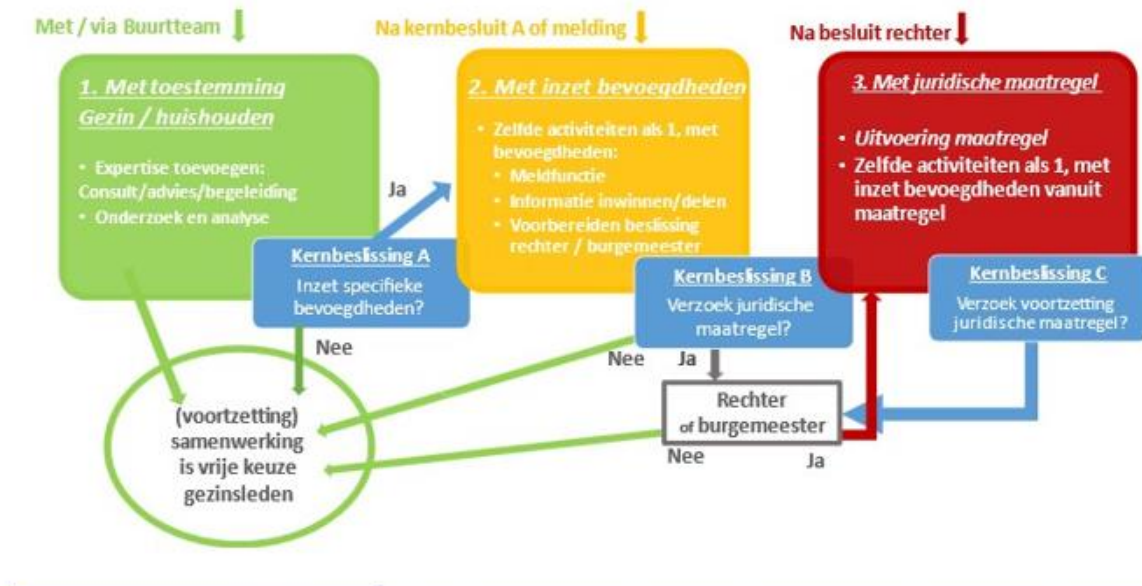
Met / via Buurtteam

Na kernbesluit A of melding

Na besluit rechter

1. Met toestemming Gezin / huishouden

• Expertise toevoegen: Consult/advies/begeleiding
• Onderzoek en analyse

2. Met inzet bevoegdheden

• Zelfde activiteiten als 1, met bevoegdheden:
• Meldfunctie
• Informatie inwinnen/delen
• Voorbereiden beslissing rechter / burgemeester

3. Met juridische maatregel

• Uitvoering maatregel
• Zelfde activiteiten als 1, met inzet bevoegdheden vanuit maatregel

Ja

Kernbeslissing A
Inzet specifieke bevoegdheden?

Nee

Kernbeslissing B
Verzoek juridische maatregel?

Nee Ja

Kernbeslissing C
Verzoek voortzetting juridische maatregel?

Rechter of burgemeester

Nee Ja

(voortzetting) samenwerking is vrije keuze gezinsleden